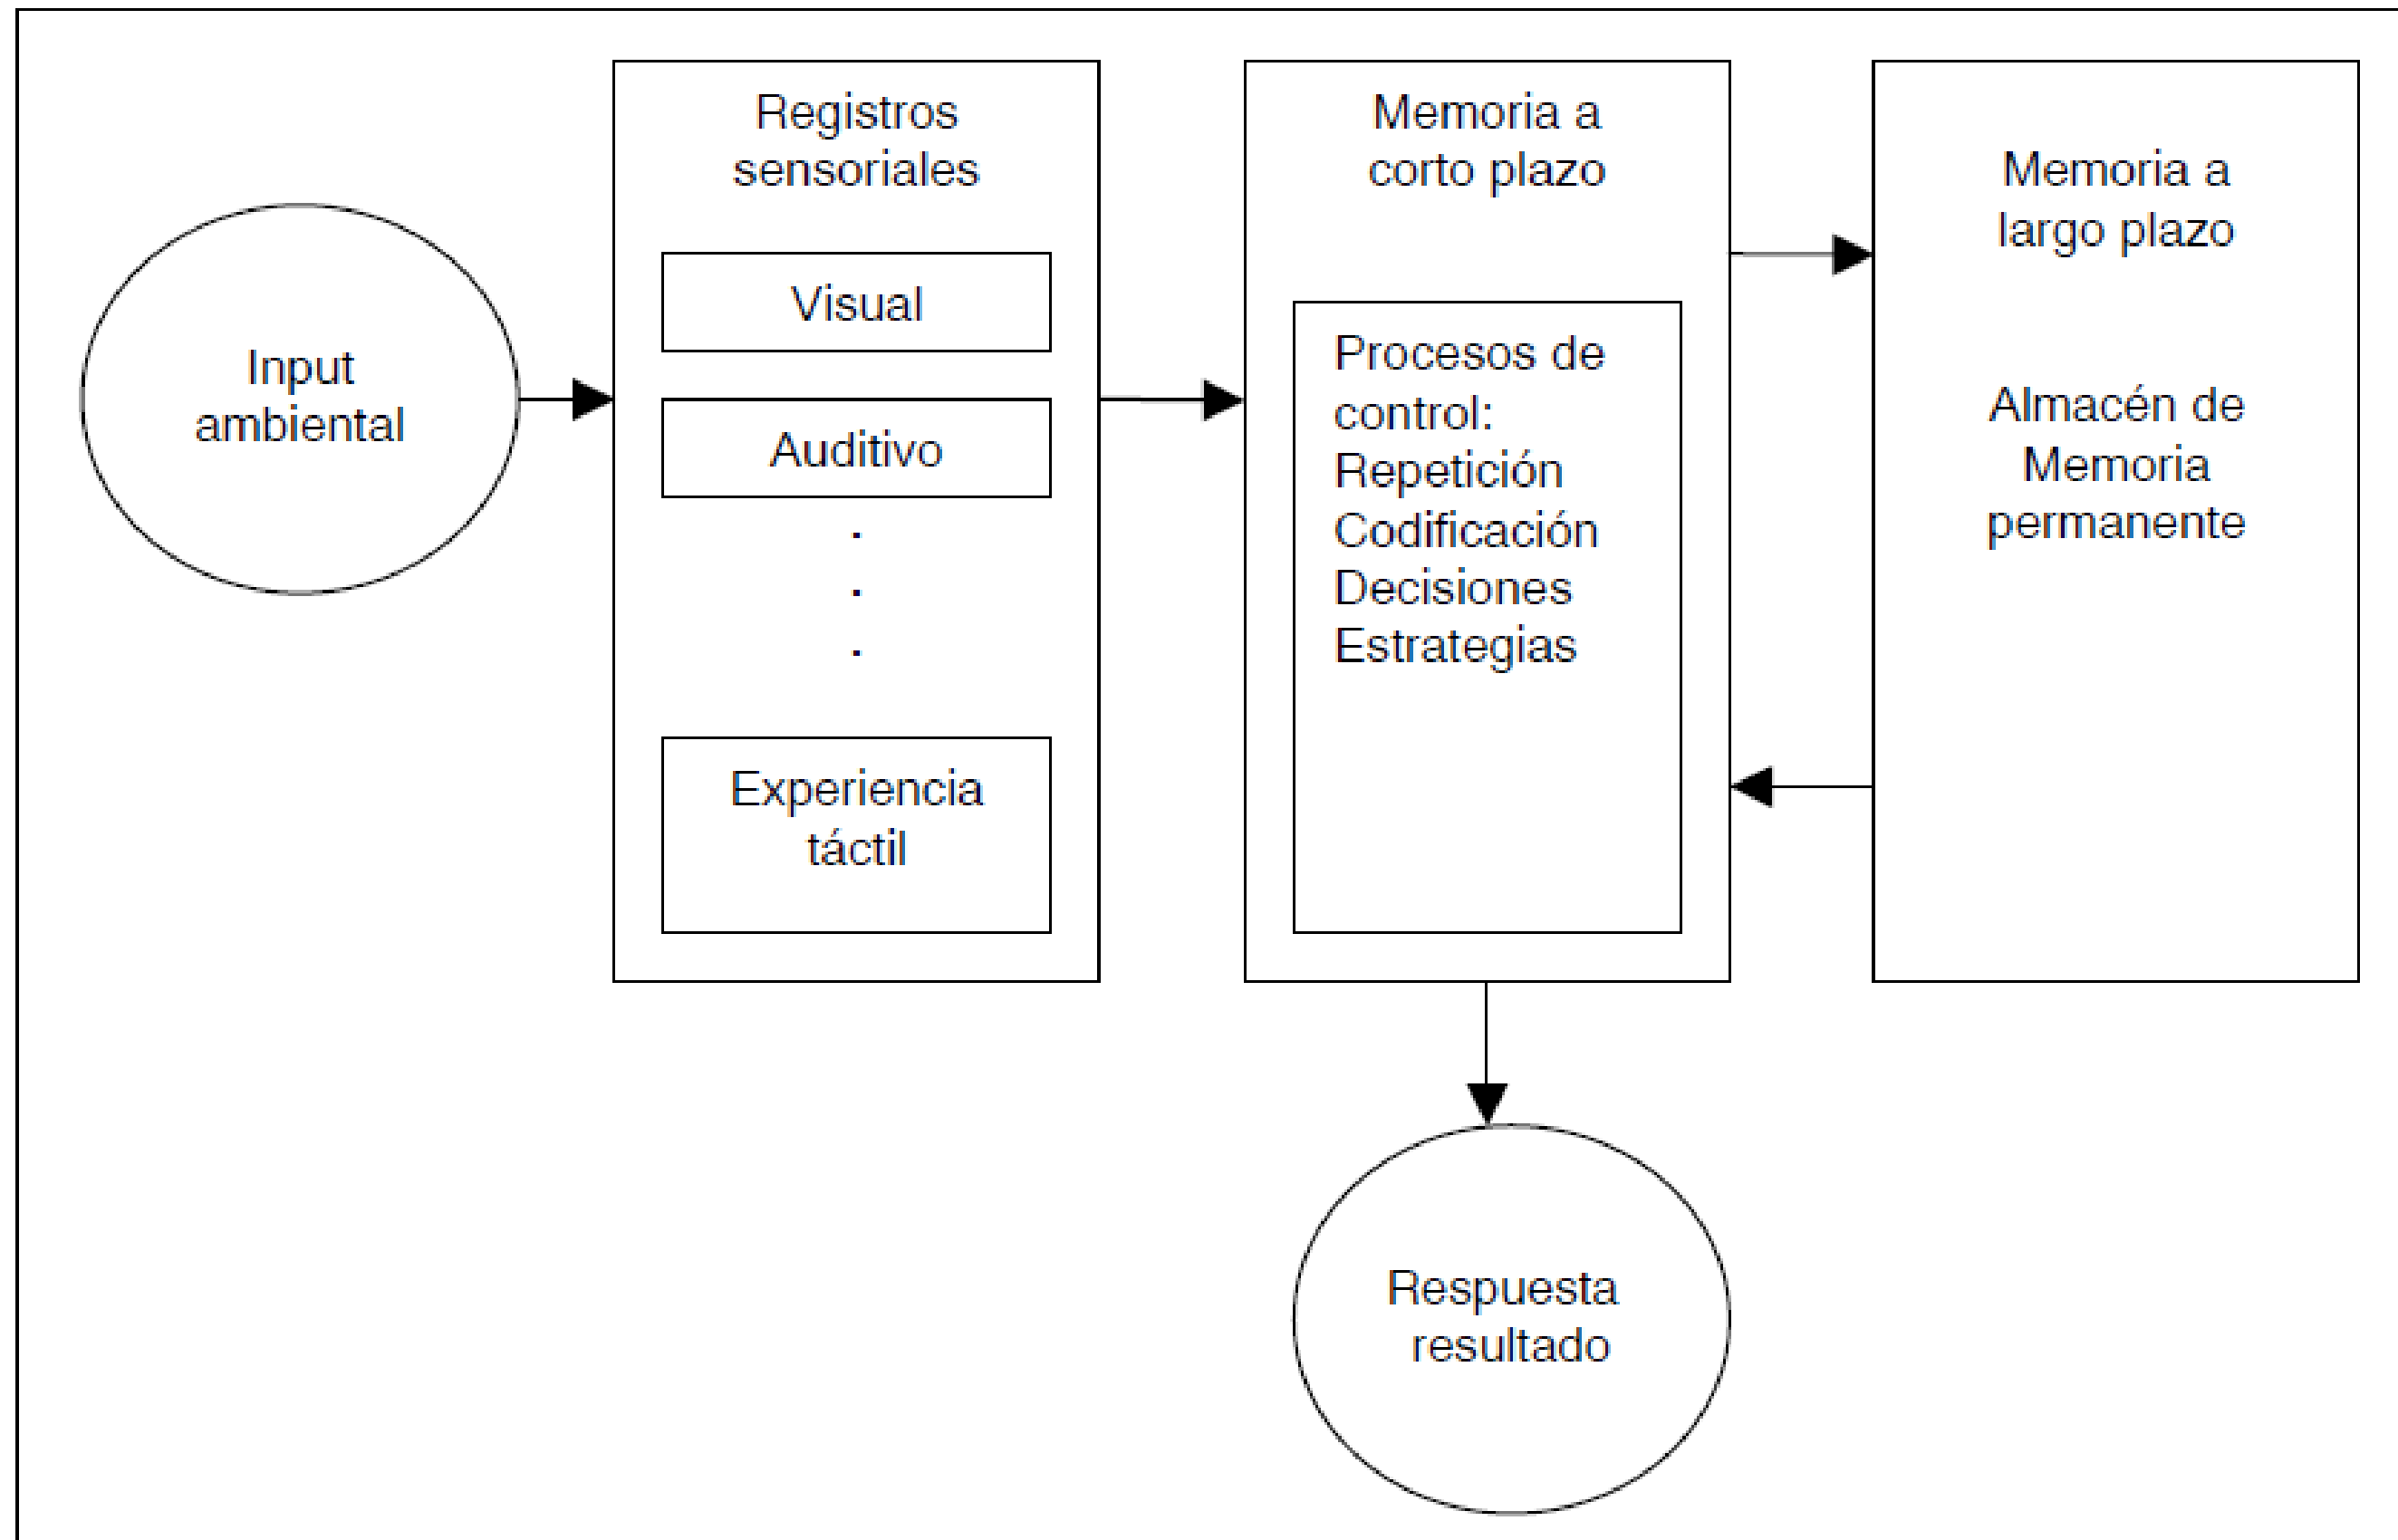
Input ambiental

Registros sensoriales

Visual

Auditivo

.
.
.

Experiencia táctil

Memoria a corto plazo

Procesos de control:
Repetición
Codificación
Decisiones
Estrategias

Memoria a largo plazo

Almacén de Memoria permanente

Respuesta resultado